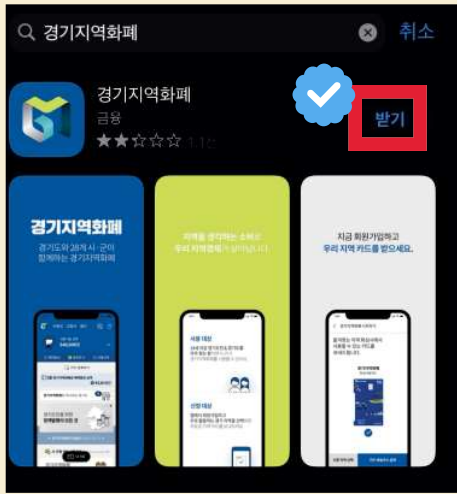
경기지역화폐

취소

경기지역화폐

금융

1.1만

받기

경기지역화폐

경기도와 28개 시·군이 함께하는 경기지역화폐

지역을 생각하는 소비로 우리 지역경제가 살아납니다.

지금 회원가입하고 우리 지역 카드를 받으세요.